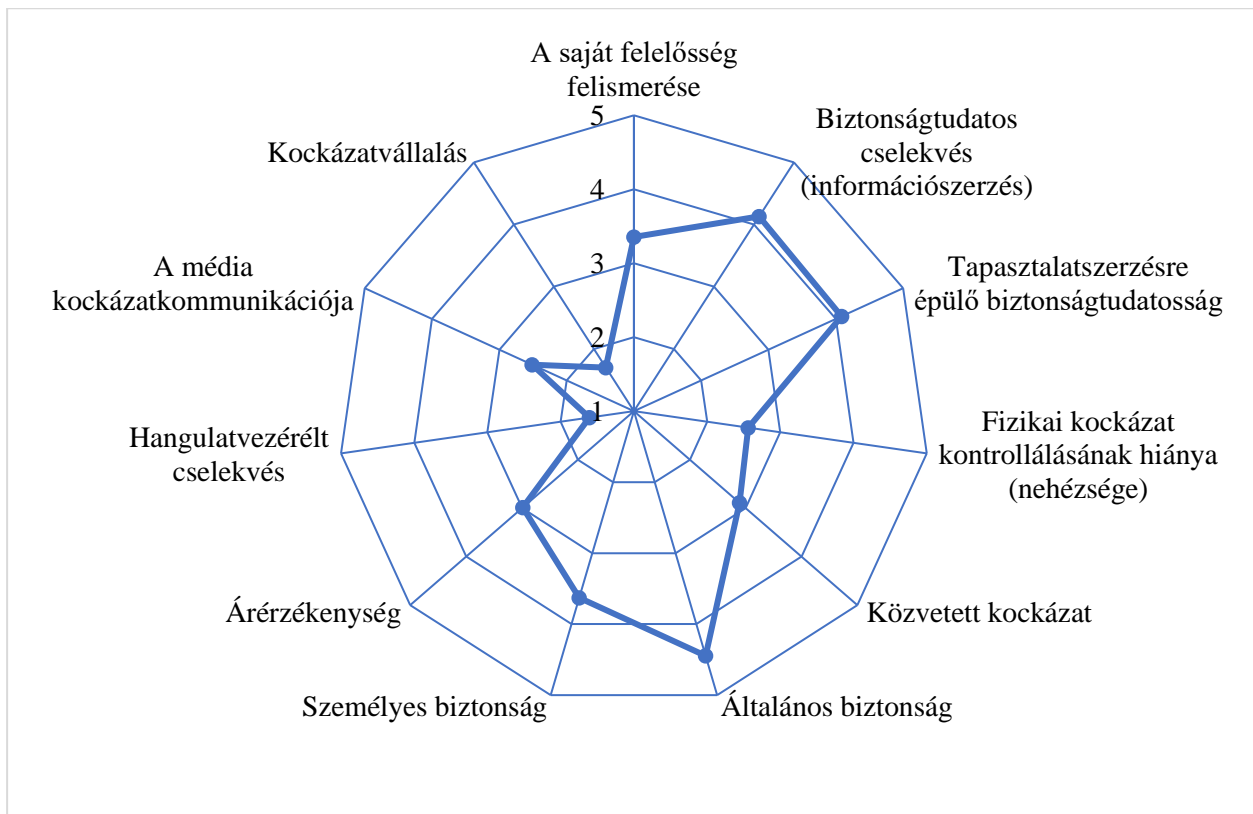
A saját felelősség felismerése

5

4

3

2

1

Biztonságtudatos cselekvés (információszerzés)

Tapasztalatszerzésre épülő biztonságtudatosság

Fizikai kockázat kontrollálásának hiánya (nehézsége)

Közvetett kockázat

Általános biztonság

Személyes biztonság

Árérzékenység

Hangulatvezérélt cselekvés

A média kockázatkommunikációja

Kockázatvállalás